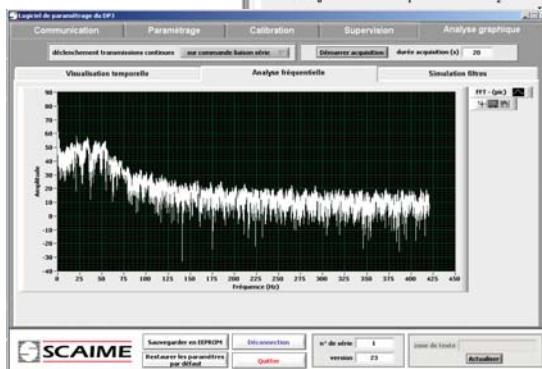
Logiciel de paramétrage du DP3

Communication | Paramétrage | Calibration | Supervision | Analyse graphique

déclenchement transmissions continues | sur commande liaison série | Démarrer acquisition | durée acquisition (s) | 20

Visualisation temporelle | Analyse fréquentielle | Simulation filtres

FFT - (pic)

90
80
70
60
50
40
30
20
10
0
-10
-20
-30
-40

Amplitude

0 25 50 75 100 125 150 175 200 225 250 275 300 325 350 375 400 425 450

Fréquence (Hz)

SCAIME

Sauvegarder en EEPROM

Restaurer les paramètres par défaut

Déconnection

Quitter

n° de série | 1

version | 23

zone de texte

Actualiser